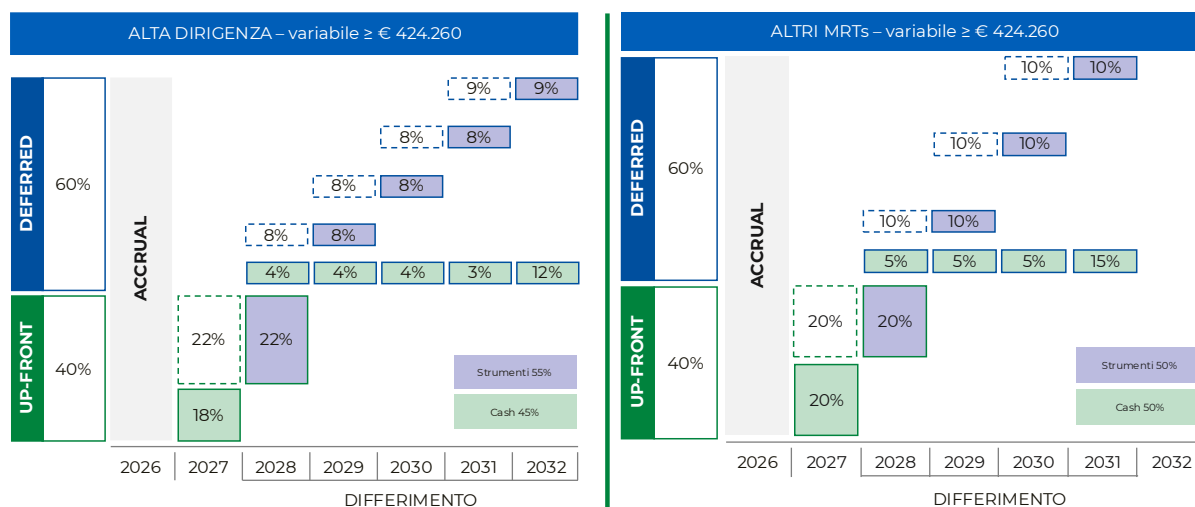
ALTA DIRIGENZA – variabile ≥ € 424.260

DEFERRED 60%

UP-FRONT 40%

ACCRUAL

9% 9%
8% 8%
8% 8%
8% 8%
4% 4% 4% 3% 12%
22% 22%
18%

Strumenti 55%
Cash 45%

| 2026 | 2027 | 2028 | 2029 | 2030 | 2031 | 2032 |

DIFFERIMENTO

ALTRI MRTs – variabile ≥ € 424.260

DEFERRED 60%

UP-FRONT 40%

ACCRUAL

10% 10%
10% 10%
10% 10%
5% 5% 5% 15%
20% 20%
20%

Strumenti 50%
Cash 50%

| 2026 | 2027 | 2028 | 2029 | 2030 | 2031 | 2032 |

DIFFERIMENTO